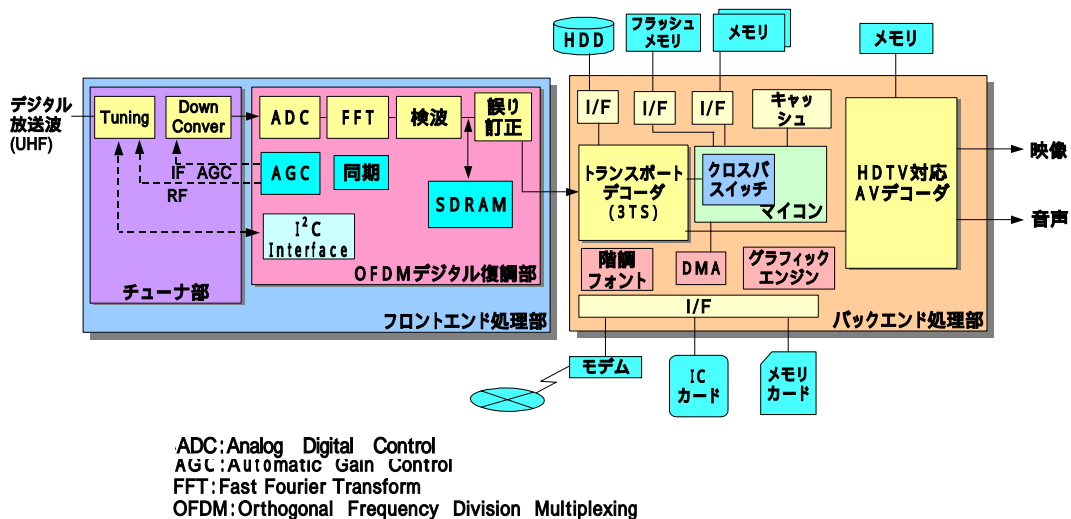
デジタル放送波(UHF)

Tuning

Down Conver

IF AGC

RF

チューナ部

ADC

FFT

検波

誤り訂正

AGC

同期

SDRAM

$I^2C$ Interface

OFDMデジタル復調部

フロントエンド処理部

HDD

フラッシュメモリ

メモリ

メモリ

I/F

I/F

I/F

キャッシュ

トランスポートデコーダ(3TS)

クロスバスイッチ

マイコン

HDTV対応AVデコーダ

映像

音声

階調フォント

DMA

グラフィックエンジン

I/F

バックエンド処理部

モデム

IC カード

メモリカード

ADC:Analog Digital Control
AGC:Automatic Gain Control
FFT:Fast Fourier Transform
OFDM:Orthogonal Frequency Division Multiplexing